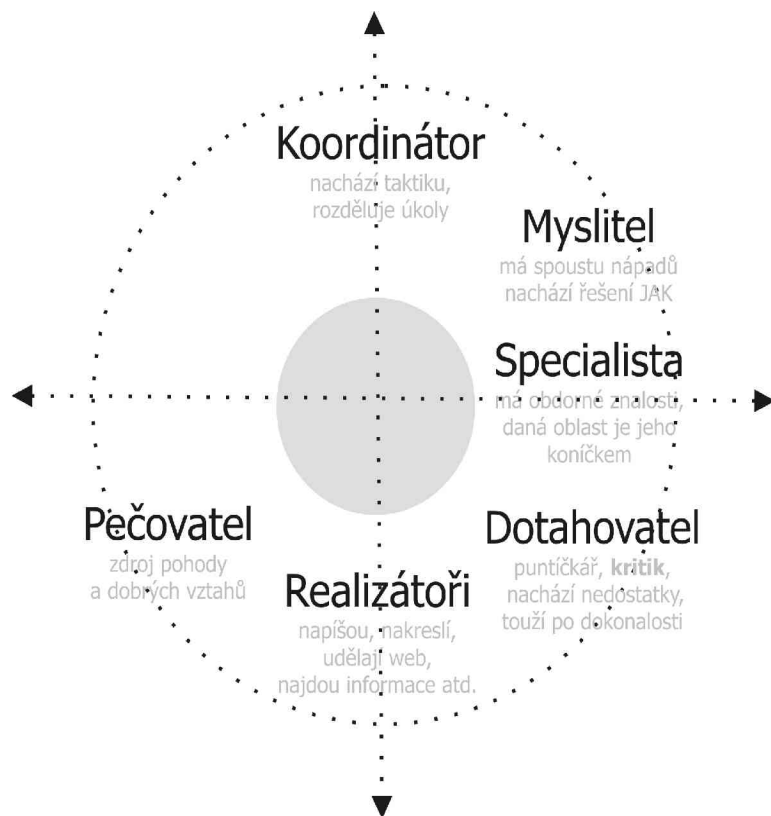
Koordinátor
nachází taktiku, rozděluje úkoly

Myslitel
má spoustu nápadů nachází řešení JAK

Specialista
má odborné znalosti, daná oblast je jeho koníčkem

Pečovatel
zdroj pohody a dobrých vztahů

Dotahovatel
puntíčkář, **kritik**, nachází nedostatky, touží po dokonalosti

Realizátoři
napíšou, nakreslí, udělají web, najdou informace atd.